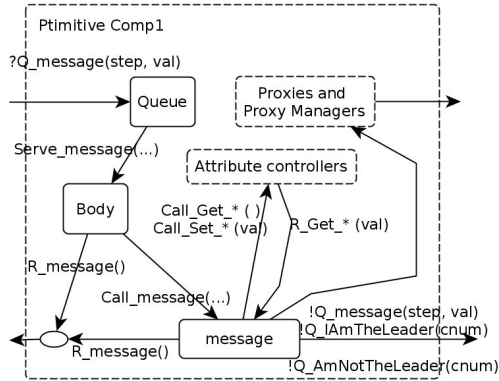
Ptimitive Comp1

?Q_message(step, val)

Queue

Proxies and Proxy Managers

Serve_message(...)

Attribute controllers

Body

Call_Get_* ( )
Call_Set_* (val)

R_Get_* (val)

R_message()

Call_message(...)

!Q_message(step, val)
!Q_IAmTheLeader(cnum)

R_message()

message

!Q_AmNotTheLeader(cnum)